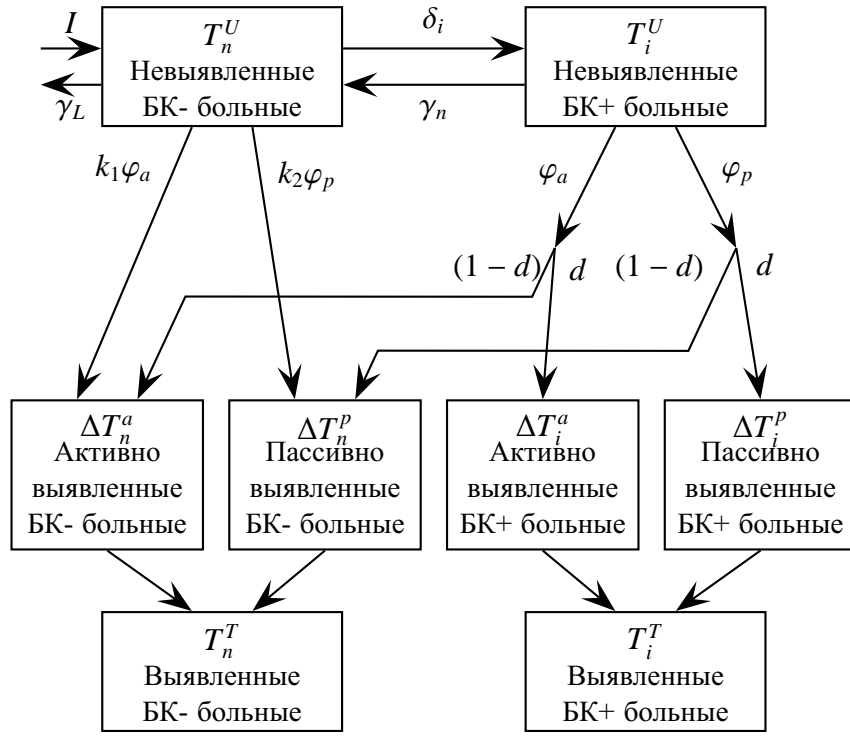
$I$

$T_n^U$
Невыявленные
БК- больные

$\delta_i$

$T_i^U$
Невыявленные
БК+ больные

$\gamma_L$

$\gamma_n$

$k_1\varphi_a$

$k_2\varphi_p$

$\varphi_a$

$\varphi_p$

$(1-d)$ $d$ $(1-d)$ $d$

$\Delta T_n^a$
Активно
выявленные
БК- больные

$\Delta T_n^p$
Пассивно
выявленные
БК- больные

$\Delta T_i^a$
Активно
выявленные
БК+ больные

$\Delta T_i^p$
Пассивно
выявленные
БК+ больные

$T_n^T$
Выявленные
БК- больные

$T_i^T$
Выявленные
БК+ больные